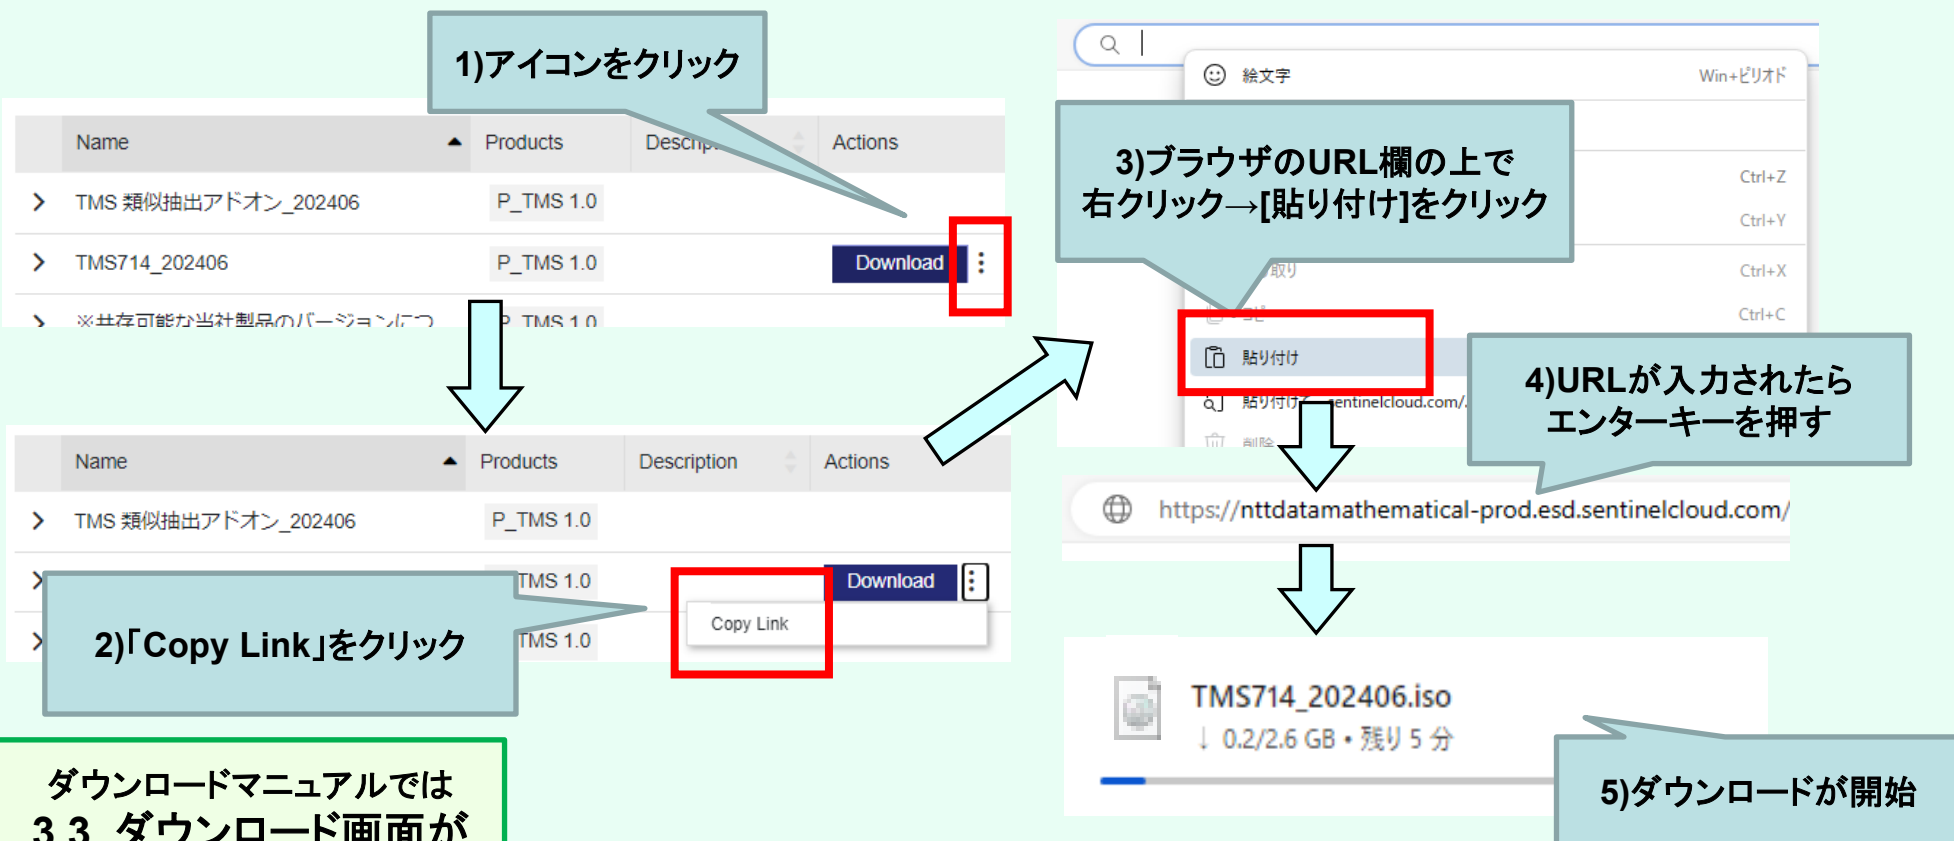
1)アイコンをクリック

| Name | Products | Descrip | Actions |
|---|---|---|---|
| TMS 類似抽出アドオン_202406 | P_TMS 1.0 | | |
| TMS714_202406 | P_TMS 1.0 | | Download |
| ※共存可能な当社製品のバージョンにつ | P_TMS 1.0 | | |

| Name | Products | Description | Actions |
|---|---|---|---|
| TMS 類似抽出アドオン_202406 | P_TMS 1.0 | | |
| | TMS 1.0 | | Download |
| | TMS 1.0 | | |

Copy Link

2)「Copy Link」をクリック

ダウンロードマニュアルでは
3.3 ダウンロード画面が

絵文字 Win+ピリオド
Ctrl+Z
Ctrl+Y
取り Ctrl+X
ピー Ctrl+C
貼り付け
貼り付け entinelcloud.com/
削除

3)ブラウザのURL欄の上で右クリック→[貼り付け]をクリック

4)URLが入力されたらエンターキーを押す

https://nttdatamathematical-prod.esd.sentinelcloud.com/

TMS714_202406.iso
↓ 0.2/2.6 GB • 残り 5 分

5)ダウンロードが開始